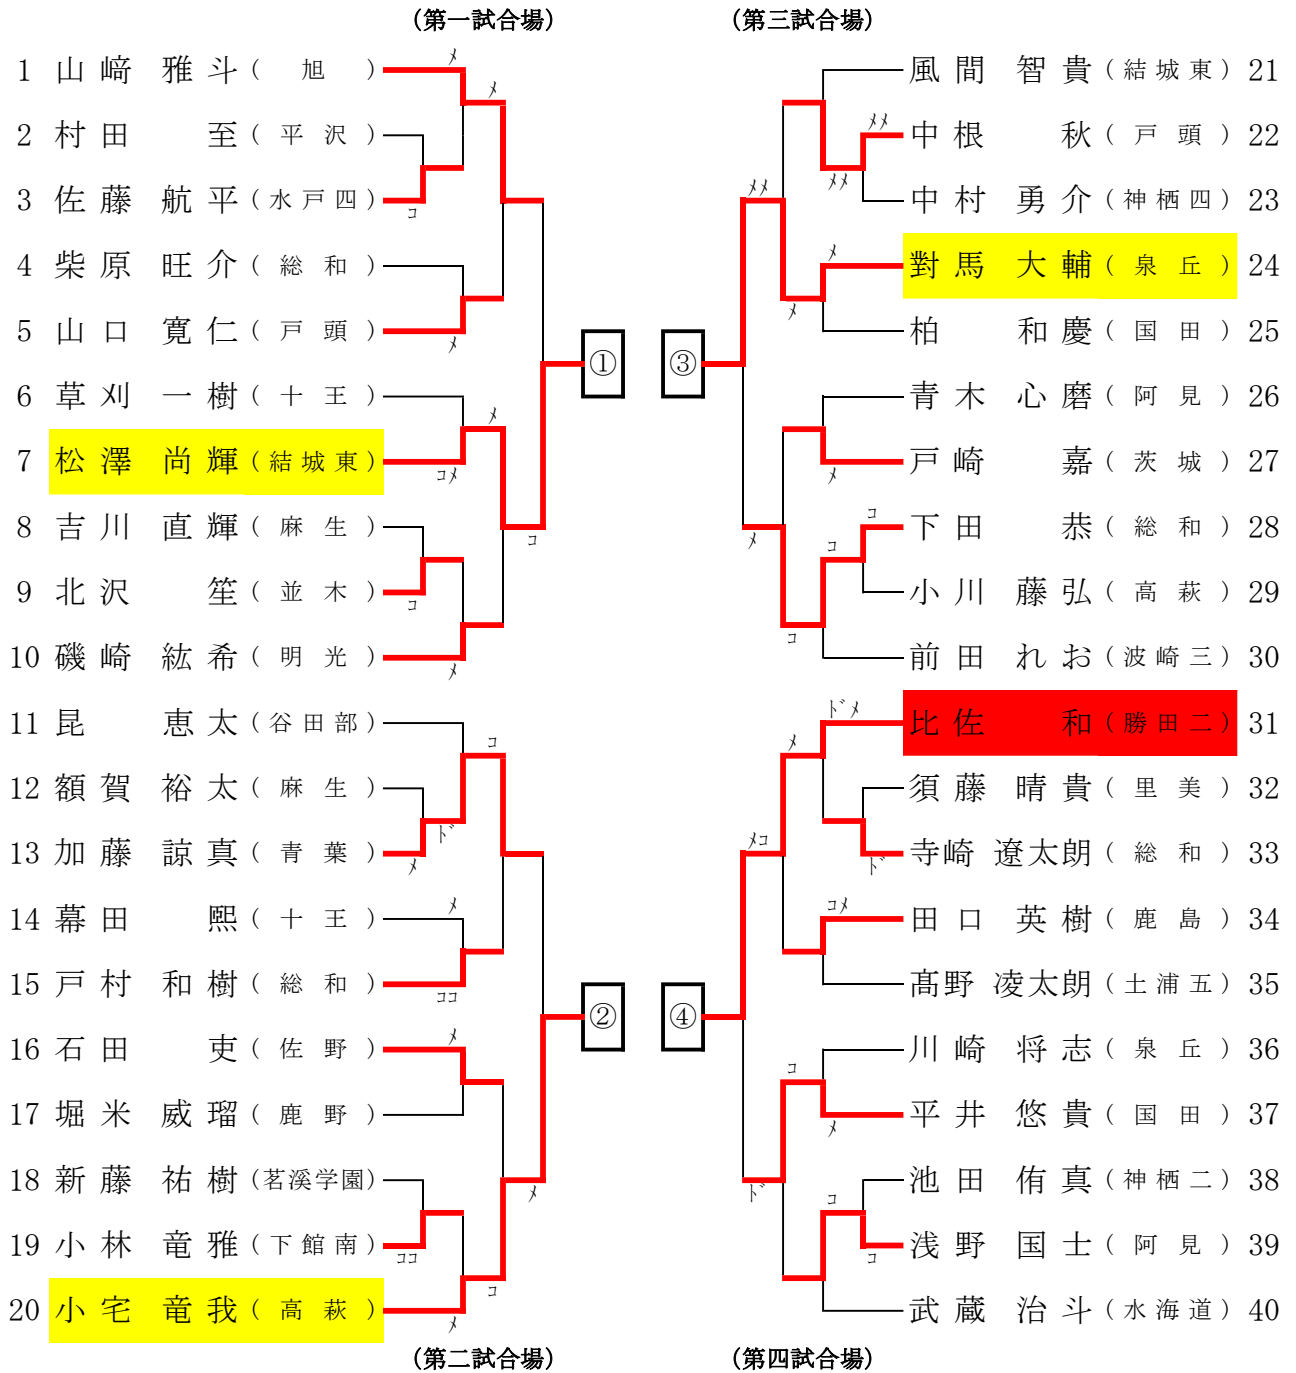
（第一試合場）　（第三試合場）

1 山﨑 雅斗（旭）
2 村田 至（平沢）
3 佐藤 航平（水戸四）
4 柴原 旺介（総和）
5 山口 寛仁（戸頭）
6 草刈 一樹（十王）
7 松澤 尚輝（結城東）
8 吉川 直輝（麻生）
9 北沢 笙（並木）
10 磯崎 紘希（明光）
11 昆 恵太（谷田部）
12 額賀 裕太（麻生）
13 加藤 諒真（青葉）
14 幕田 熙（十王）
15 戸村 和樹（総和）
16 石田 吏（佐野）
17 堀米 威瑠（鹿野）
18 新藤 祐樹（茗溪学園）
19 小林 竜雅（下館南）
20 小宅 竜我（高萩）

メ メ コ メ メ コメ コ コ メ コ ド メ メ ココ メ ココ メ コ メ

①
②
③
④

風間 智貴（結城東）21
中根 秋（戸頭）22
中村 勇介（神栖四）23
對馬 大輔（泉丘）24
柏 和慶（国田）25
青木 心磨（阿見）26
戸崎 嘉（茨城）27
下田 恭（総和）28
小川 藤弘（高萩）29
前田 れお（波崎三）30
比佐 和（勝田二）31
須藤 晴貴（里美）32
寺崎 遼太朗（総和）33
田口 英樹（鹿島）34
髙野 凌太朗（土浦五）35
川崎 将志（泉丘）36
平井 悠貴（国田）37
池田 侑真（神栖二）38
浅野 国士（阿見）39
武蔵 治斗（水海道）40

メメ メメ メメ メ メ メ コ コ コ メ ドメ メ メコ ド コメ ド コ メ コ コ

（第二試合場）　（第四試合場）